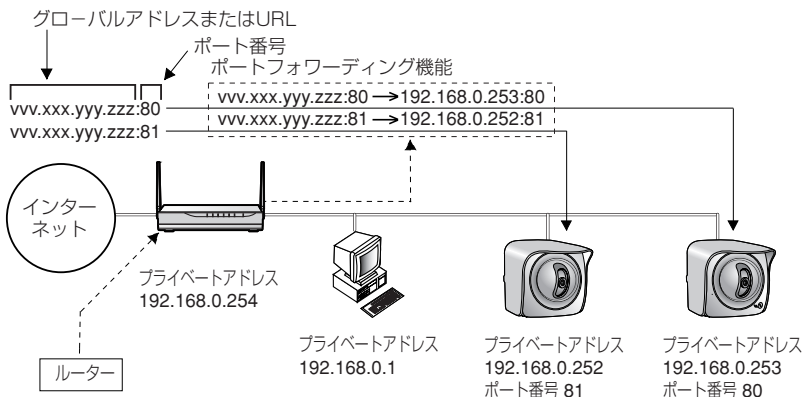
グローバルアドレスまたはURL

ポート番号

ポートフォワーディング機能

vvv.xxx.yyy.zzz:80

vvv.xxx.yyy.zzz:81

vvv.xxx.yyy.zzz:80 → 192.168.0.253:80

vvv.xxx.yyy.zzz:81 → 192.168.0.252:81

インターネット

プライベートアドレス
192.168.0.254

ルーター

プライベートアドレス
192.168.0.1

プライベートアドレス
192.168.0.252
ポート番号 81

プライベートアドレス
192.168.0.253
ポート番号 80